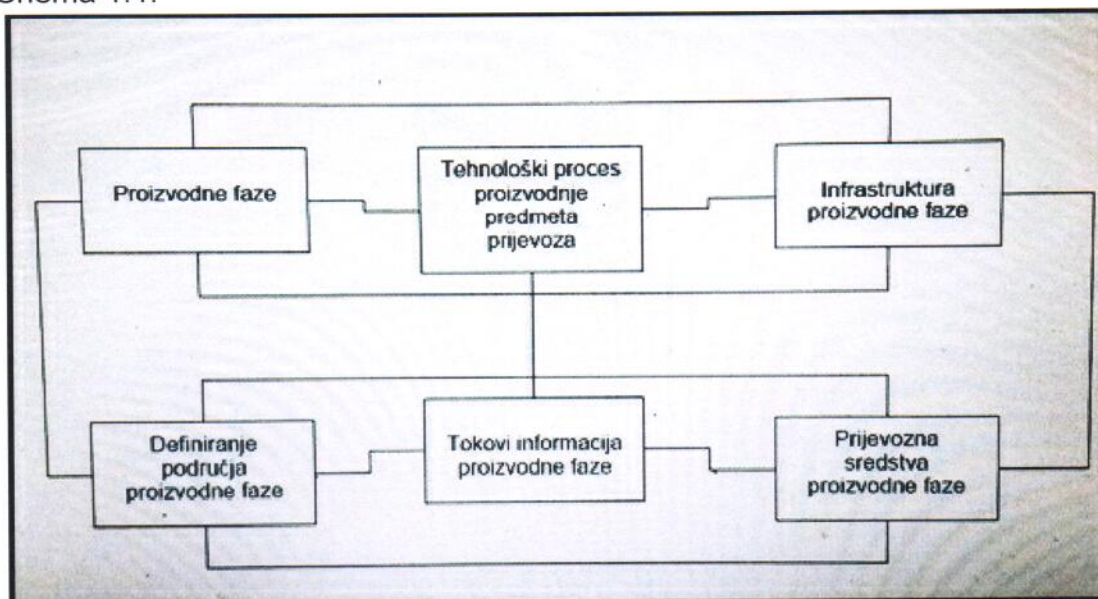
Shema 1.1.

Proizvodne faze

Tehnološki proces proizvodnje predmeta prijevoza

Infrastruktura proizvodne faze

Definiranje područja proizvodne faze

Tokovi informacija proizvodne faze

Prijevozna sredstva proizvodne faze